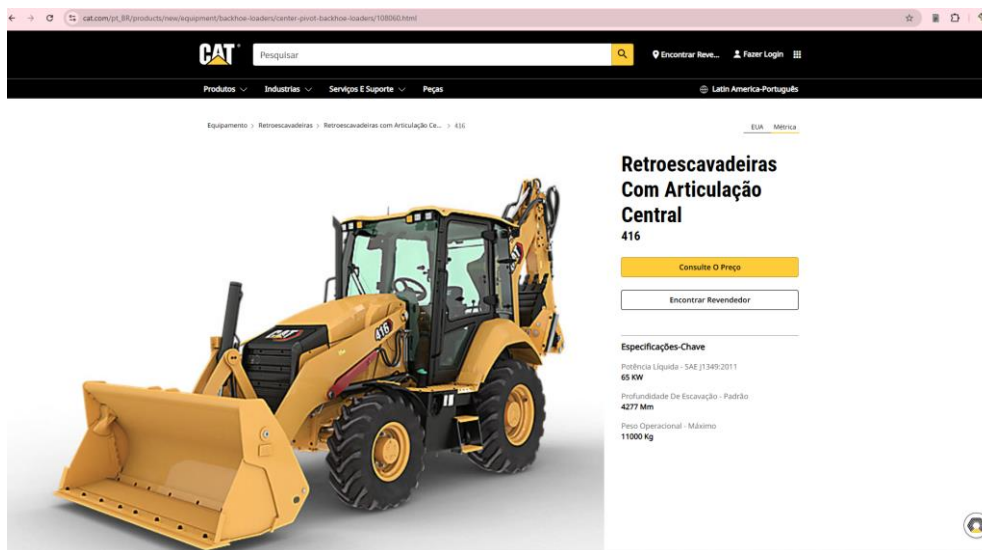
cat.com/pt_BR/products/new/equipment/backhoe-loaders/center-pivot-backhoe-loaders/108060.html

CAT

Pesquisar

Encontrar Reve...

Fazer Login

Produtos

Industrias

Serviços E Suporte

Peças

Latin America-Português

Equipamento > Retroescavadeiras > Retroescavadeiras com Articulação Ce... > 416

EUA Métrica

Retroescavadeiras Com Articulação Central

416

Consulte O Preço

Encontrar Revendedor

Especificações-Chave

Potência Líquida - SAE J1349:2011
65 KW

Profundidade De Escavação - Padrão
4277 Mm

Peso Operacional - Máximo
11000 Kg

CAT

416